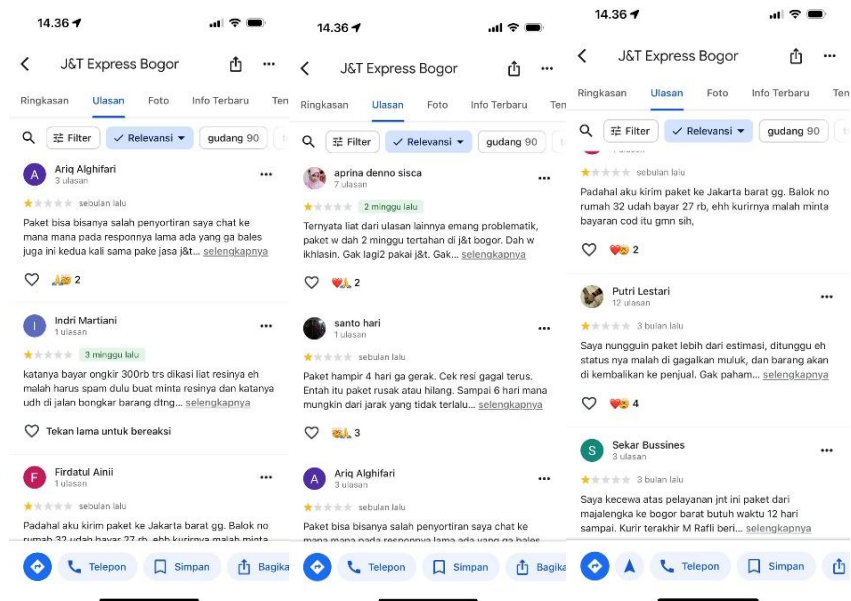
14.36

J&T Express Bogor

Ringkasan Ulasan Foto Info Terbaru Ten

Filter Relevansi gudang 90

A Ariq Alghifari
3 ulasan

sebulan lalu

Paket bisa bisanya salah penyortiran saya chat ke mana mana pada responnya lama ada yang ga bales juga ini kedua kali sama pake jasa j&t... selengkapnya

2

I Indri Martiani
1 ulasan

3 minggu lalu

katanya bayar ongkir 300rb trs dikasi liat resinya eh malah harus spam dulu buat minta resinya dan katanya udh di jalan bongkar barang dtng... selengkapnya

Tekan lama untuk bereaksi

F Firdatul Ainii
1 ulasan

sebulan lalu

Padahal aku kirim paket ke Jakarta barat gg. Balok no rumah 32 udah bayar 27 rb, ehh kurirnya malah minta

Telepon Simpan Bagika

14.36

J&T Express Bogor

Ringkasan Ulasan Foto Info Terbaru Ten

Filter Relevansi gudang 90

aprina denno sisca
7 ulasan

2 minggu lalu

Ternyata liat dari ulasan lainnya emang problematik, paket w dah 2 minggu tertahan di j&t bogor. Dah w ikhlasin. Gak lagi2 pakai j&t. Gak... selengkapnya

2

santo hari
1 ulasan

sebulan lalu

Paket hampir 4 hari ga gerak. Cek resi gagal terus. Entah itu paket rusak atau hilang. Sampai 6 hari mana mungkin dari jarak yang tidak terlalu... selengkapnya

3

A Ariq Alghifari
3 ulasan

sebulan lalu

Paket bisa bisanya salah penyortiran saya chat ke mana mana pada responnya lama ada yang ga bales

Telepon Simpan Bagika

14.36

J&T Express Bogor

Ringkasan Ulasan Foto Info Terbaru Ten

Filter Relevansi gudang 90

sebulan lalu

Padahal aku kirim paket ke Jakarta barat gg. Balok no rumah 32 udah bayar 27 rb, ehh kurirnya malah minta bayaran cod itu gmn sih,

2

Putri Lestari
12 ulasan

3 bulan lalu

Saya nungguin paket lebih dari estimasi, ditunggu eh status nya malah di gagalkan muluk, dan barang akan di kembalikan ke penjual. Gak paham... selengkapnya

4

S Sekar Bussines
3 ulasan

3 bulan lalu

Saya kecewa atas pelayanan jnt ini paket dari majalengka ke bogor barat butuh waktu 12 hari sampai. Kurir terakhir M Rafli beri... selengkapnya

Telepon Simpan